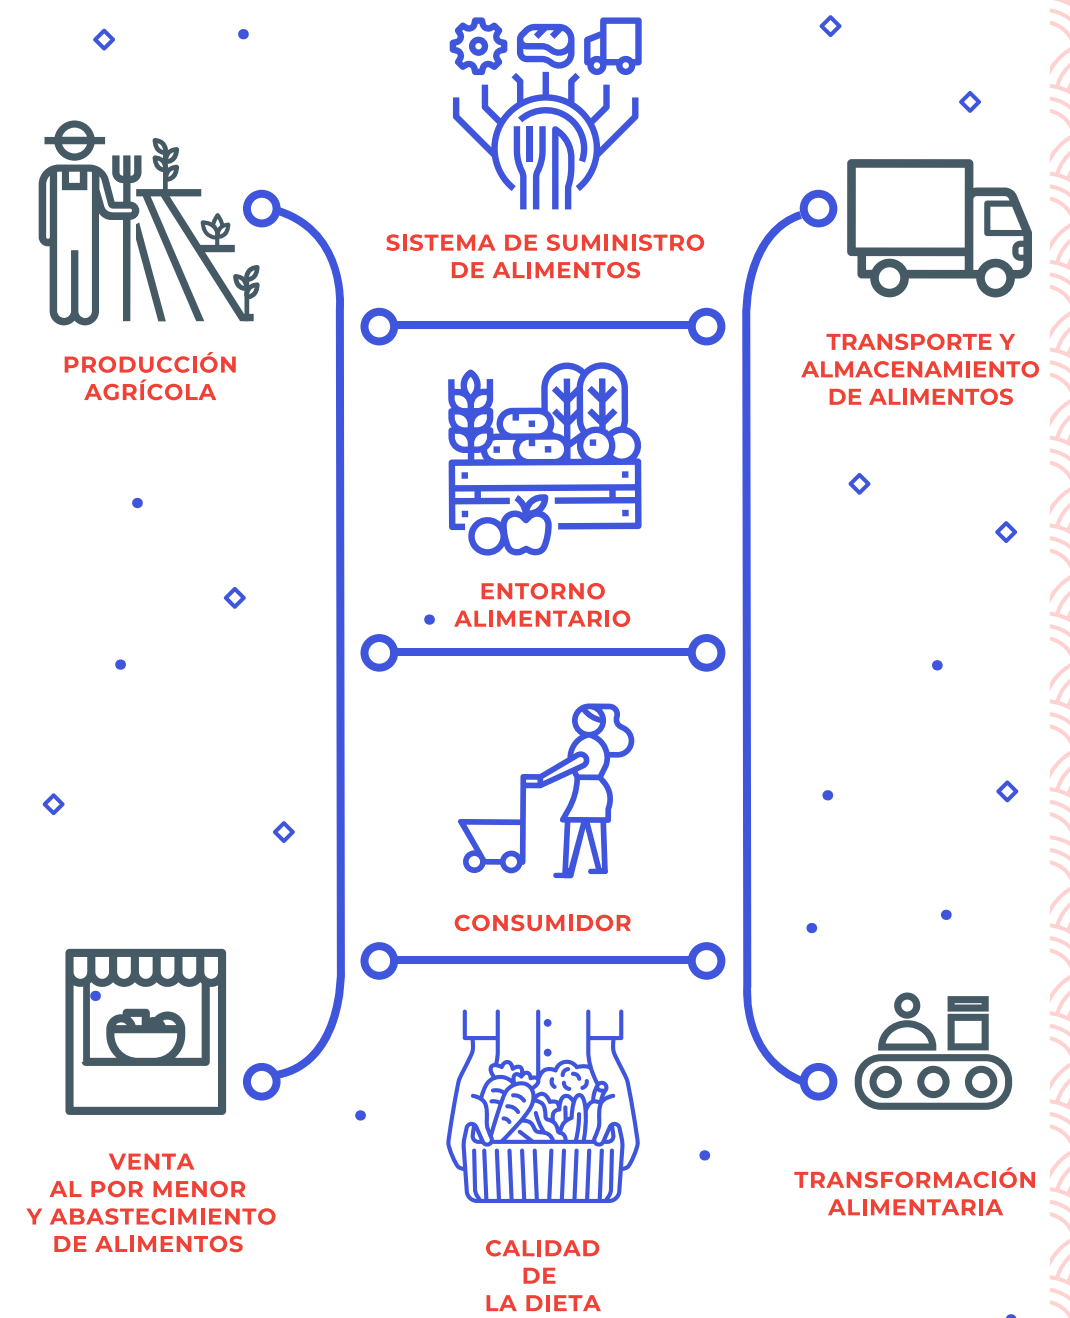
SISTEMA DE SUMINISTRO DE ALIMENTOS

PRODUCCIÓN AGRÍCOLA

TRANSPORTE Y ALMACENAMIENTO DE ALIMENTOS

ENTORNO ALIMENTARIO

CONSUMIDOR

VENTA AL POR MENOR Y ABASTECIMIENTO DE ALIMENTOS

CALIDAD DE LA DIETA

TRANSFORMACIÓN ALIMENTARIA